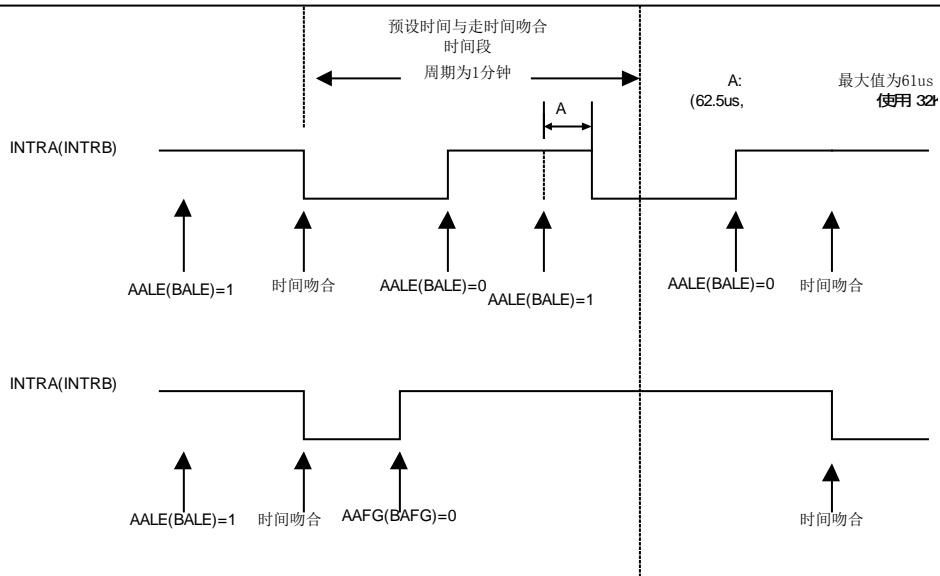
预设时间与走时间吻合
时间段
周期为1分钟

A

A:
(62.5us,

最大值为61us
使用 32k

INTRA(INTRB)

AALE(BALE)=1
时间吻合
AALE(BALE)=0
AALE(BALE)=1
AALE(BALE)=0
时间吻合

INTRA(INTRB)

AALE(BALE)=1
时间吻合
AAFG(BAFG)=0
时间吻合